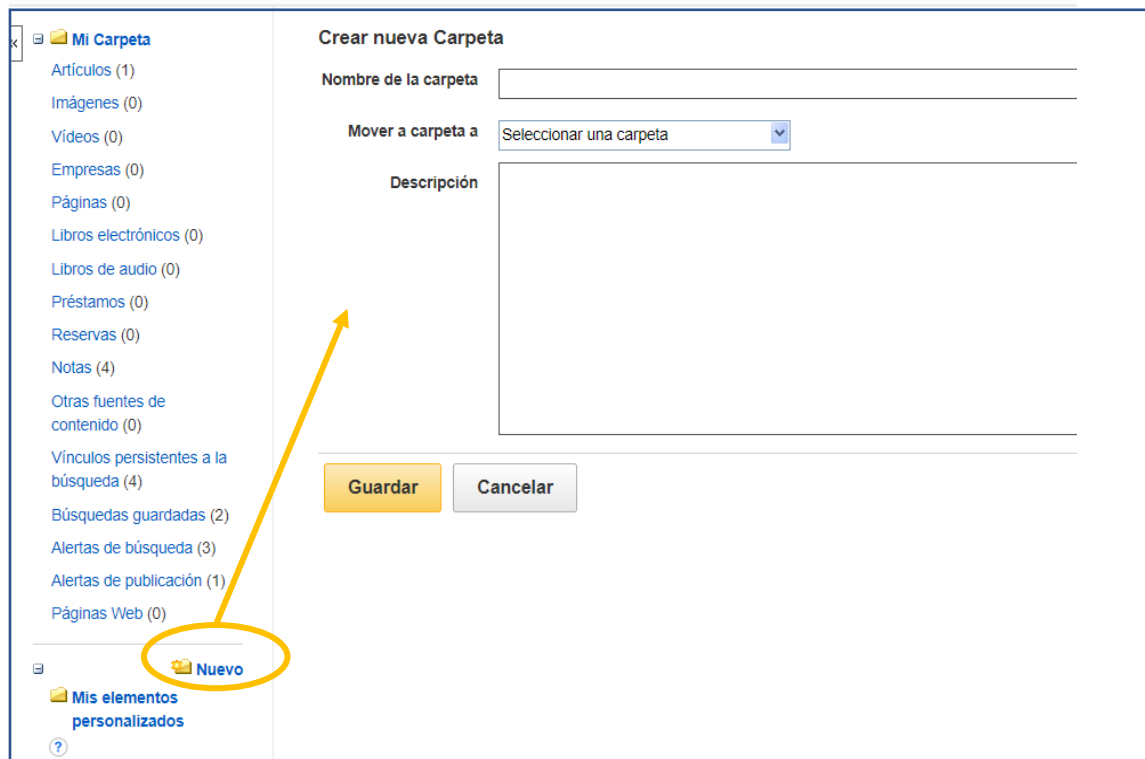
«

Mi Carpeta

Artículos (1)

Imágenes (0)

Vídeos (0)

Empresas (0)

Páginas (0)

Libros electrónicos (0)

Libros de audio (0)

Préstamos (0)

Reservas (0)

Notas (4)

Otras fuentes de contenido (0)

Vínculos persistentes a la búsqueda (4)

Búsquedas guardadas (2)

Alertas de búsqueda (3)

Alertas de publicación (1)

Páginas Web (0)

Nuevo

Mis elementos personalizados

?

Crear nueva Carpeta

Nombre de la carpeta

Mover a carpeta a

Seleccionar una carpeta

Descripción

Guardar

Cancelar